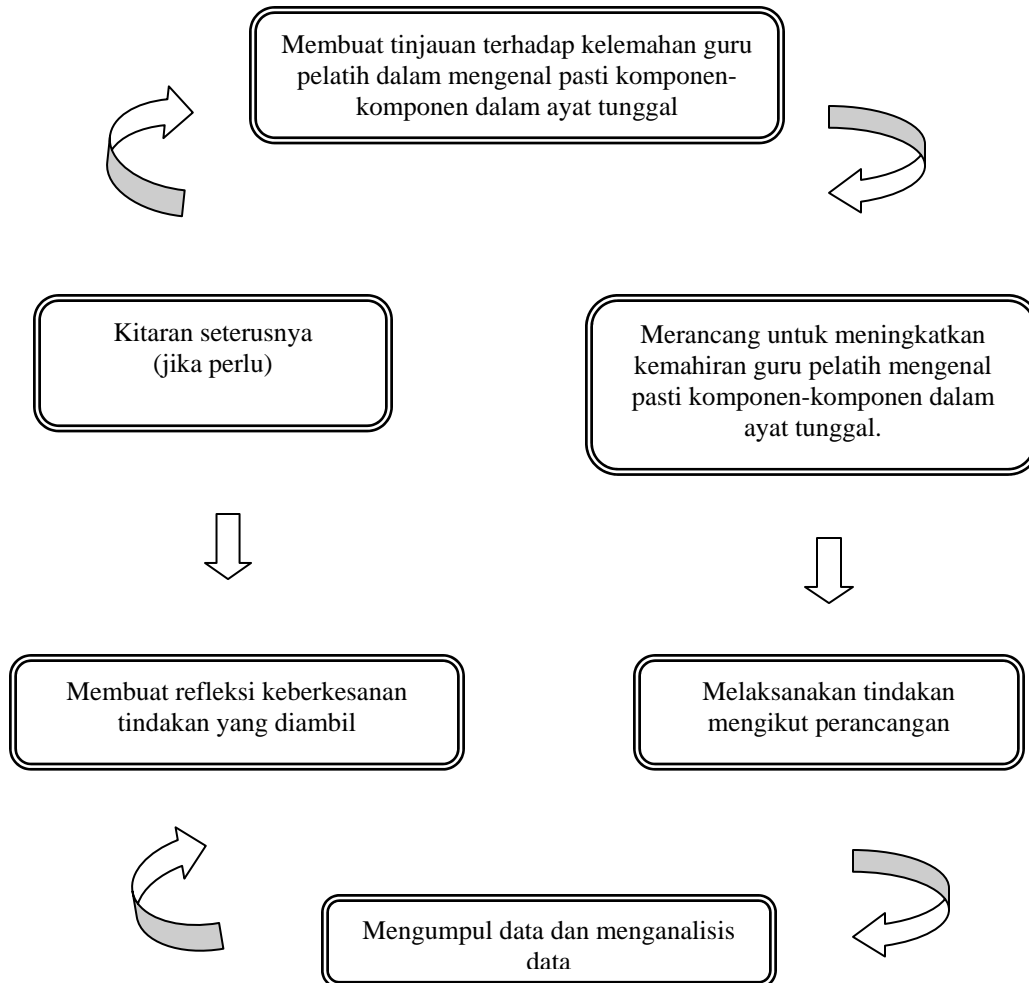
Membuat tinjauan terhadap kelemahan guru pelatih dalam mengenal pasti komponen-komponen dalam ayat tunggal

Kitaran seterusnya
(jika perlu)

Merancang untuk meningkatkan kemahiran guru pelatih mengenal pasti komponen-komponen dalam ayat tunggal.

Membuat refleksi keberkesanan tindakan yang diambil

Melaksanakan tindakan mengikut perancangan

Mengumpul data dan menganalisis data